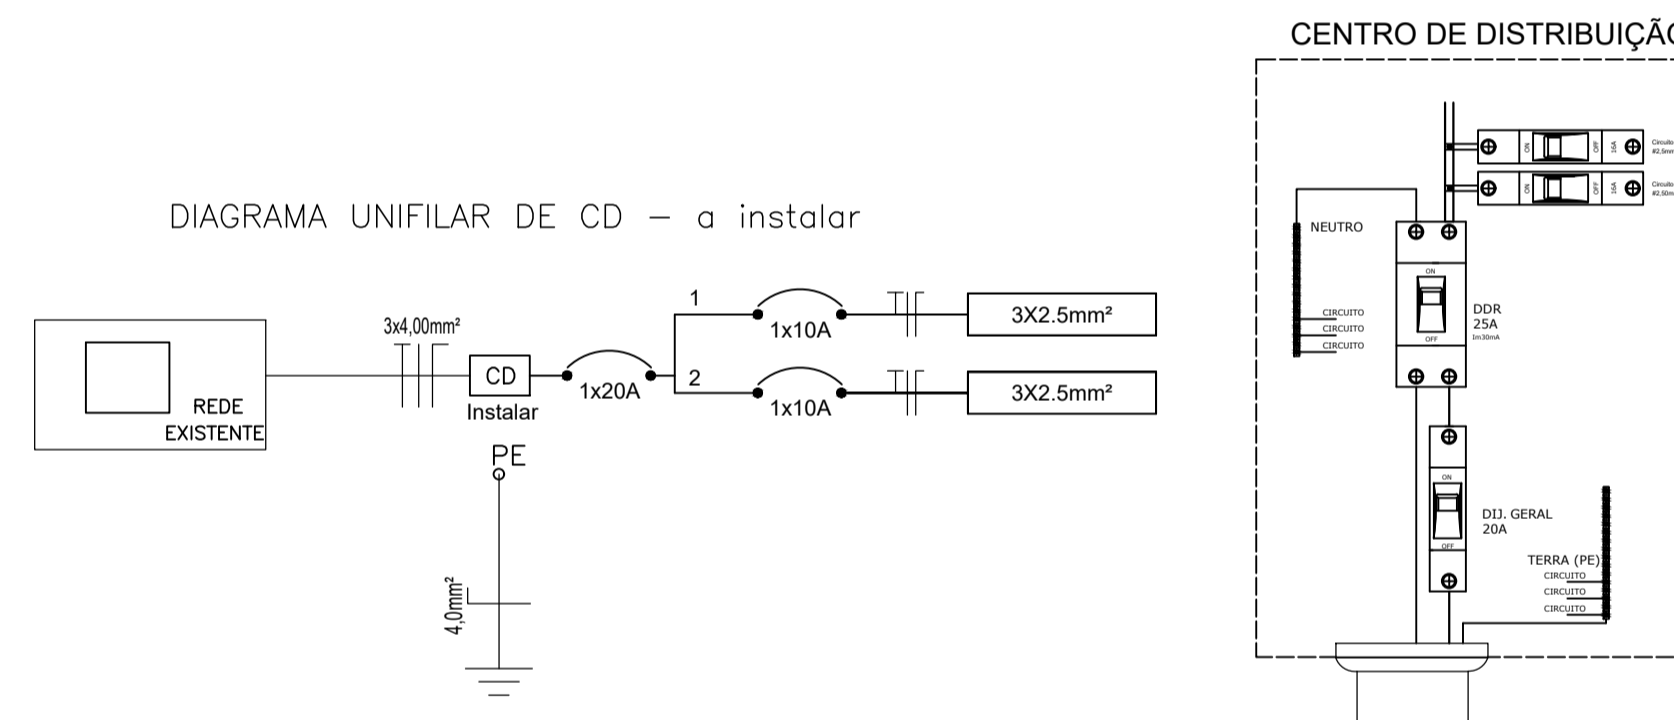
DIAGRAMA UNIFILAR DE CD — a instalar

REDE EXISTENTE

3x4,00mm²

CD
Instalar

1x20A

1
2

1x10A
1x10A

3X2.5mm²
3X2.5mm²

PE

4,0mm²

CENTRO DE DISTRIBUIÇÃ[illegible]

ON OFF 16A
ON OFF 16A

Circuito #2,5m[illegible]
Circuito #2,50m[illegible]

NEUTRO

CIRCUITO
CIRCUITO
CIRCUITO

ON
OFF

DDR
25A
Im30mA

ON
OFF

DIJ. GERAL
20A

TERRA (PE)
CIRCUITO
CIRCUITO
CIRCUITO